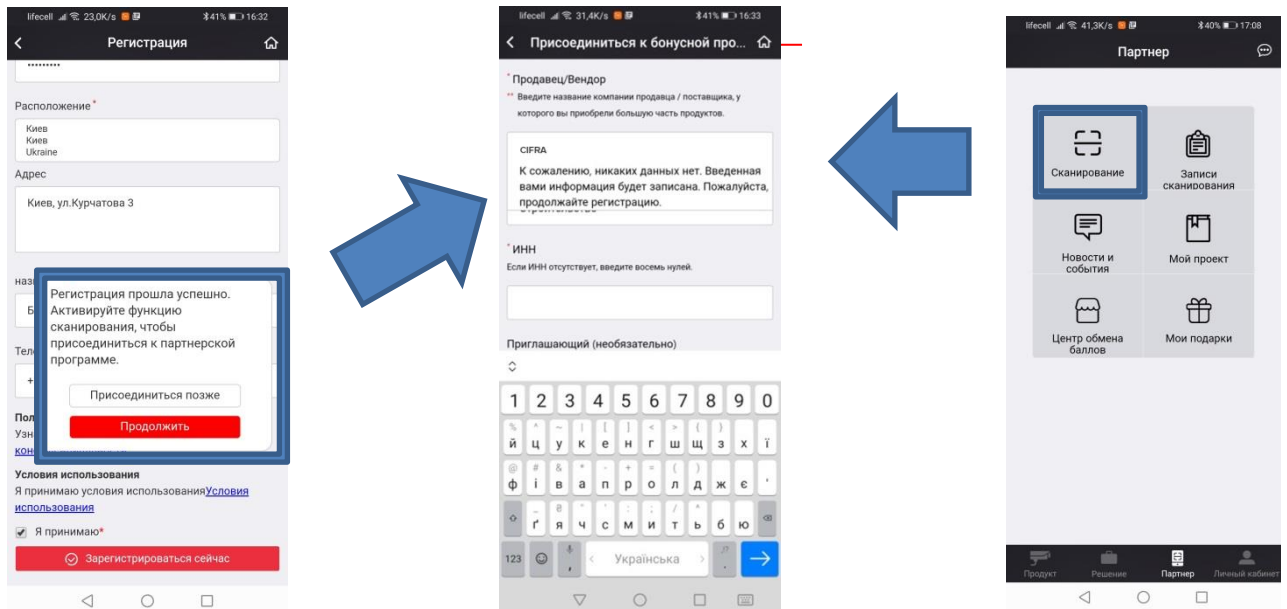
lifecell 23,0K/s 41% 16:32
Регистрация
••••••••••
Расположение*
Киев
Киев
Ukraine
Адрес
Киев, ул.Курчатова 3
наз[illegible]
Регистрация прошла успешно. Активируйте функцию сканирования, чтобы присоединиться к партнерской программе.
Присоединиться позже
Продолжить
Б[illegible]
Теле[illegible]
+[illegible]
Пол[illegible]
Узн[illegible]
кон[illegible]
Условия использования
Я принимаю условия использования Условия использования
Я принимаю*
Зарегистрироваться сейчас

lifecell 31,4K/s 41% 16:33
Присоединиться к бонусной про...
* Продавец/Вендор
** Введите название компании продавца / поставщика, у которого вы приобрели большую часть продуктов.
CIFRA
К сожалению, никаких данных нет. Введенная вами информация будет записана. Пожалуйста, продолжайте регистрацию.
* ИНН
Если ИНН отсутствует, введите восемь нулей.
Приглашающий (необязательно)
1 2 3 4 5 6 7 8 9 0
й ц у к е н г ш щ з х ї
ф і в а п р о л д ж є '
ґ я ч с м и т ь б ю
123 Українська

lifecell 41,3K/s 40% 17:08
Партнер
Сканирование
Записи сканирования
Новости и события
Мой проект
Центр обмена баллов
Мои подарки
Продукт
Решение
Партнер
Личный кабинет